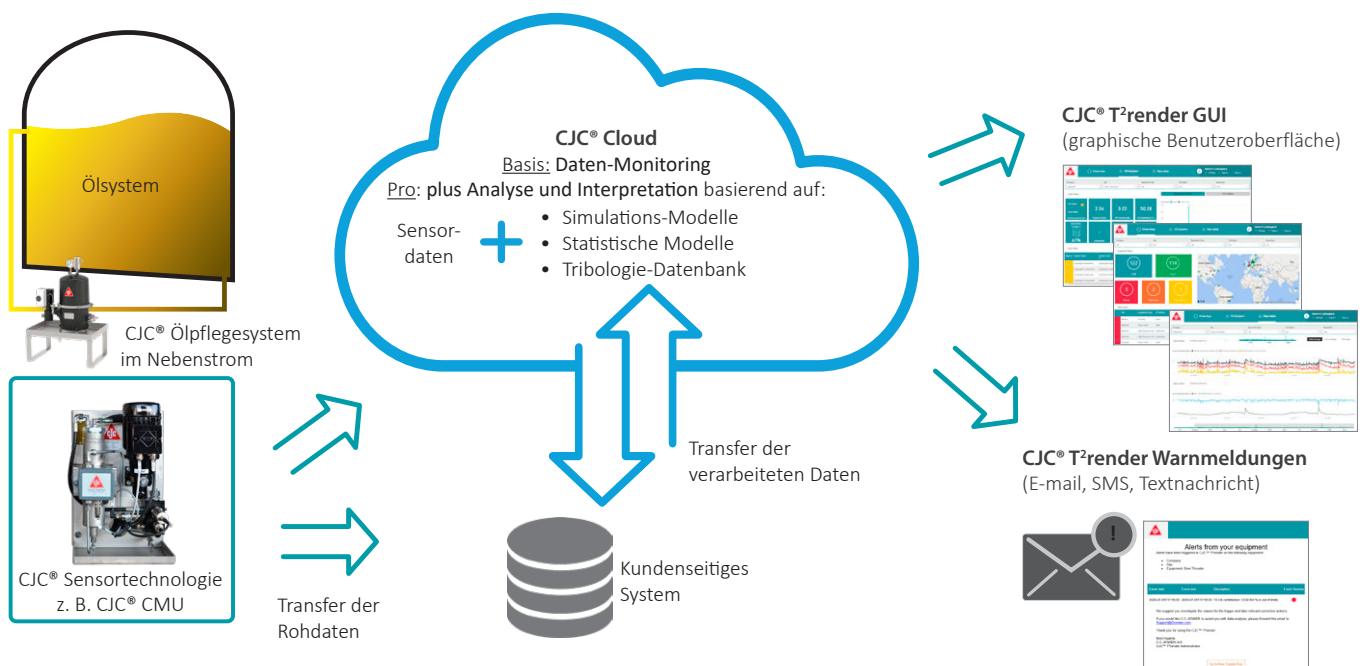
Ölsystem

CJC® Ölpflegesystem im Nebenstrom

CJC® Sensortechnologie z. B. CJC® CMU

Transfer der Rohdaten

CJC® Cloud
Basis: Daten-Monitoring
Pro: plus Analyse und Interpretation basierend auf:

Sensordaten

• Simulations-Modelle
• Statistische Modelle
• Tribologie-Datenbank

Transfer der verarbeiteten Daten

Kundenseitiges System

CJC® T²render GUI
(graphische Benutzeroberfläche)

CJC® T²render Warnmeldungen
(E-mail, SMS, Textnachricht)

Alerts from your equipment